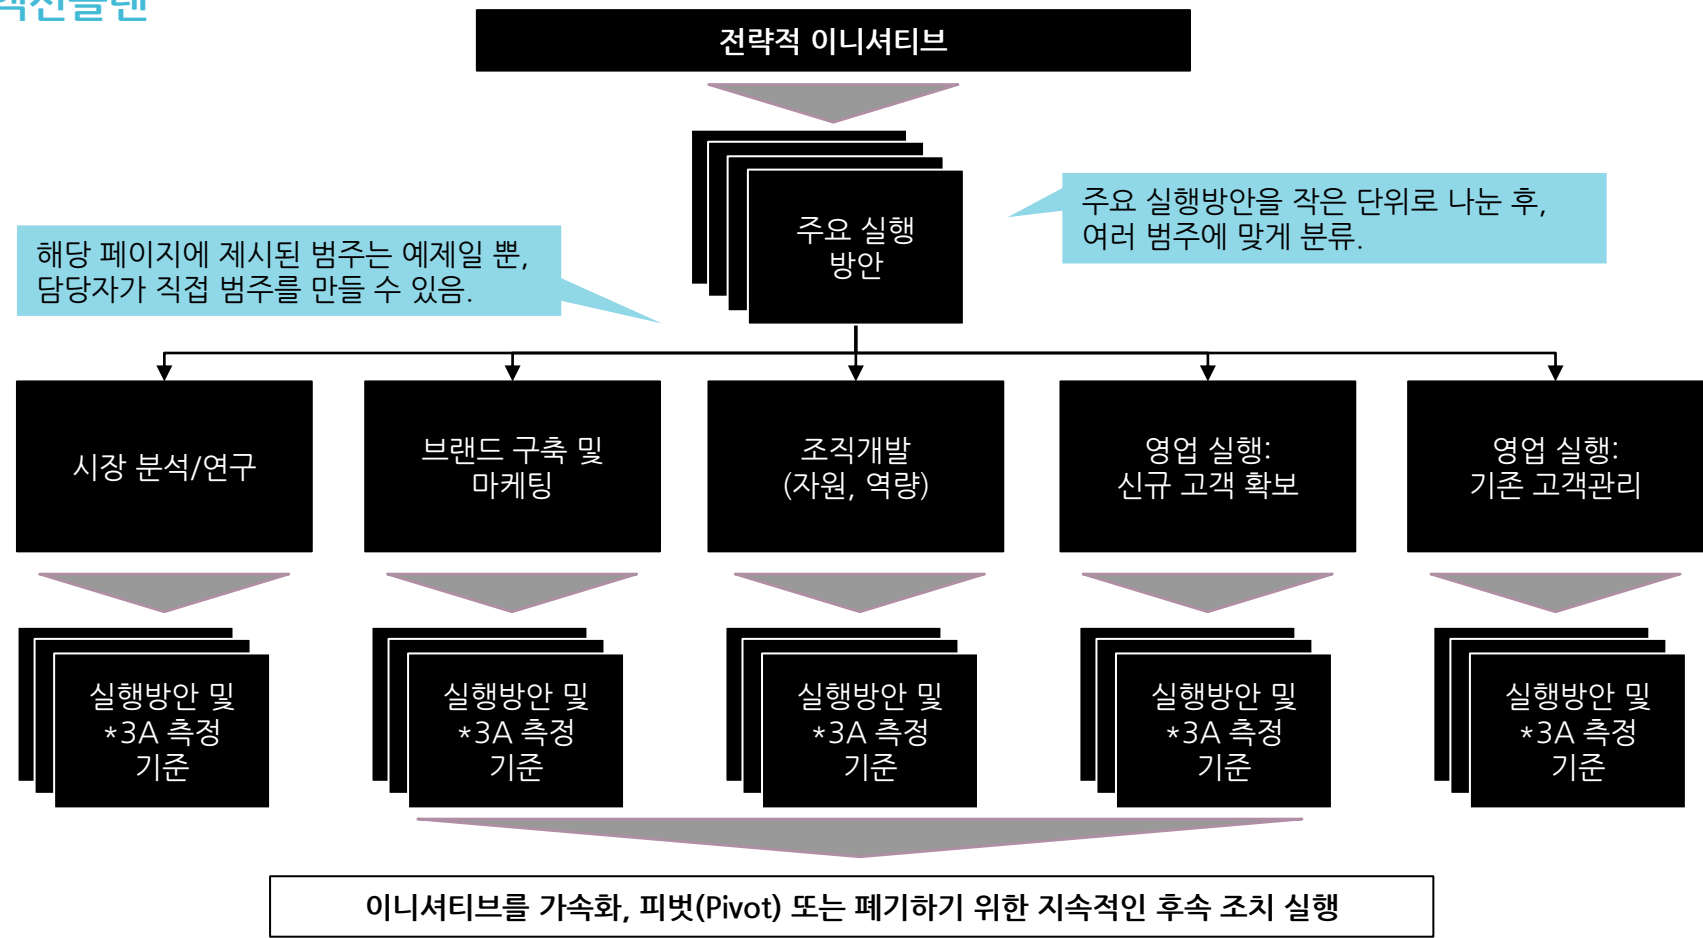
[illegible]

전략적 이니셔티브

주요 실행 방안

해당 페이지에 제시된 범주는 예제일 뿐, 담당자가 직접 범주를 만들 수 있음.

주요 실행방안을 작은 단위로 나눈 후, 여러 범주에 맞게 분류.

시장 분석/연구

브랜드 구축 및 마케팅

조직개발 (자원, 역량)

영업 실행: 신규 고객 확보

영업 실행: 기존 고객관리

실행방안 및 *3A 측정 기준

실행방안 및 *3A 측정 기준

실행방안 및 *3A 측정 기준

실행방안 및 *3A 측정 기준

실행방안 및 *3A 측정 기준

이니셔티브를 가속화, 피벗(Pivot) 또는 폐기하기 위한 지속적인 후속 조치 실행